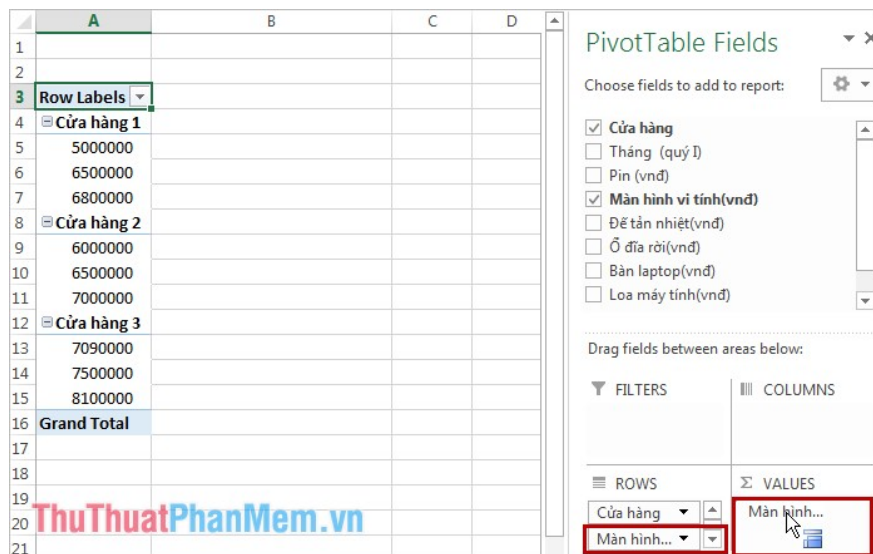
| | A | B | C | D |
|---|---|---|---|---|
| 1 | | | | |
| 2 | | | | |
| 3 | Row Labels | | | |
| 4 | ⊟Cửa hàng 1 | | | |
| 5 | 5000000 | | | |
| 6 | 6500000 | | | |
| 7 | 6800000 | | | |
| 8 | ⊟Cửa hàng 2 | | | |
| 9 | 6000000 | | | |
| 10 | 6500000 | | | |
| 11 | 7000000 | | | |
| 12 | ⊟Cửa hàng 3 | | | |
| 13 | 7090000 | | | |
| 14 | 7500000 | | | |
| 15 | 8100000 | | | |
| 16 | Grand Total | | | |
| 17 | | | | |
| 18 | | | | |
| 19 | | | | |
| 20 | | | | |
| 21 | | | | |

ThuThuatPhanMem.vn

PivotTable Fields

Choose fields to add to report:

☑ Cửa hàng
☐ Tháng (quý I)
☐ Pin (vnđ)
☑ Màn hình vi tính(vnđ)
☐ Đế tản nhiệt(vnđ)
☐ Ổ đĩa rời(vnđ)
☐ Bàn laptop(vnđ)
☐ Loa máy tính(vnđ)

Drag fields between areas below:

FILTERS
COLUMNS
ROWS
Cửa hàng
Màn hình...
Σ VALUES
Màn hình...